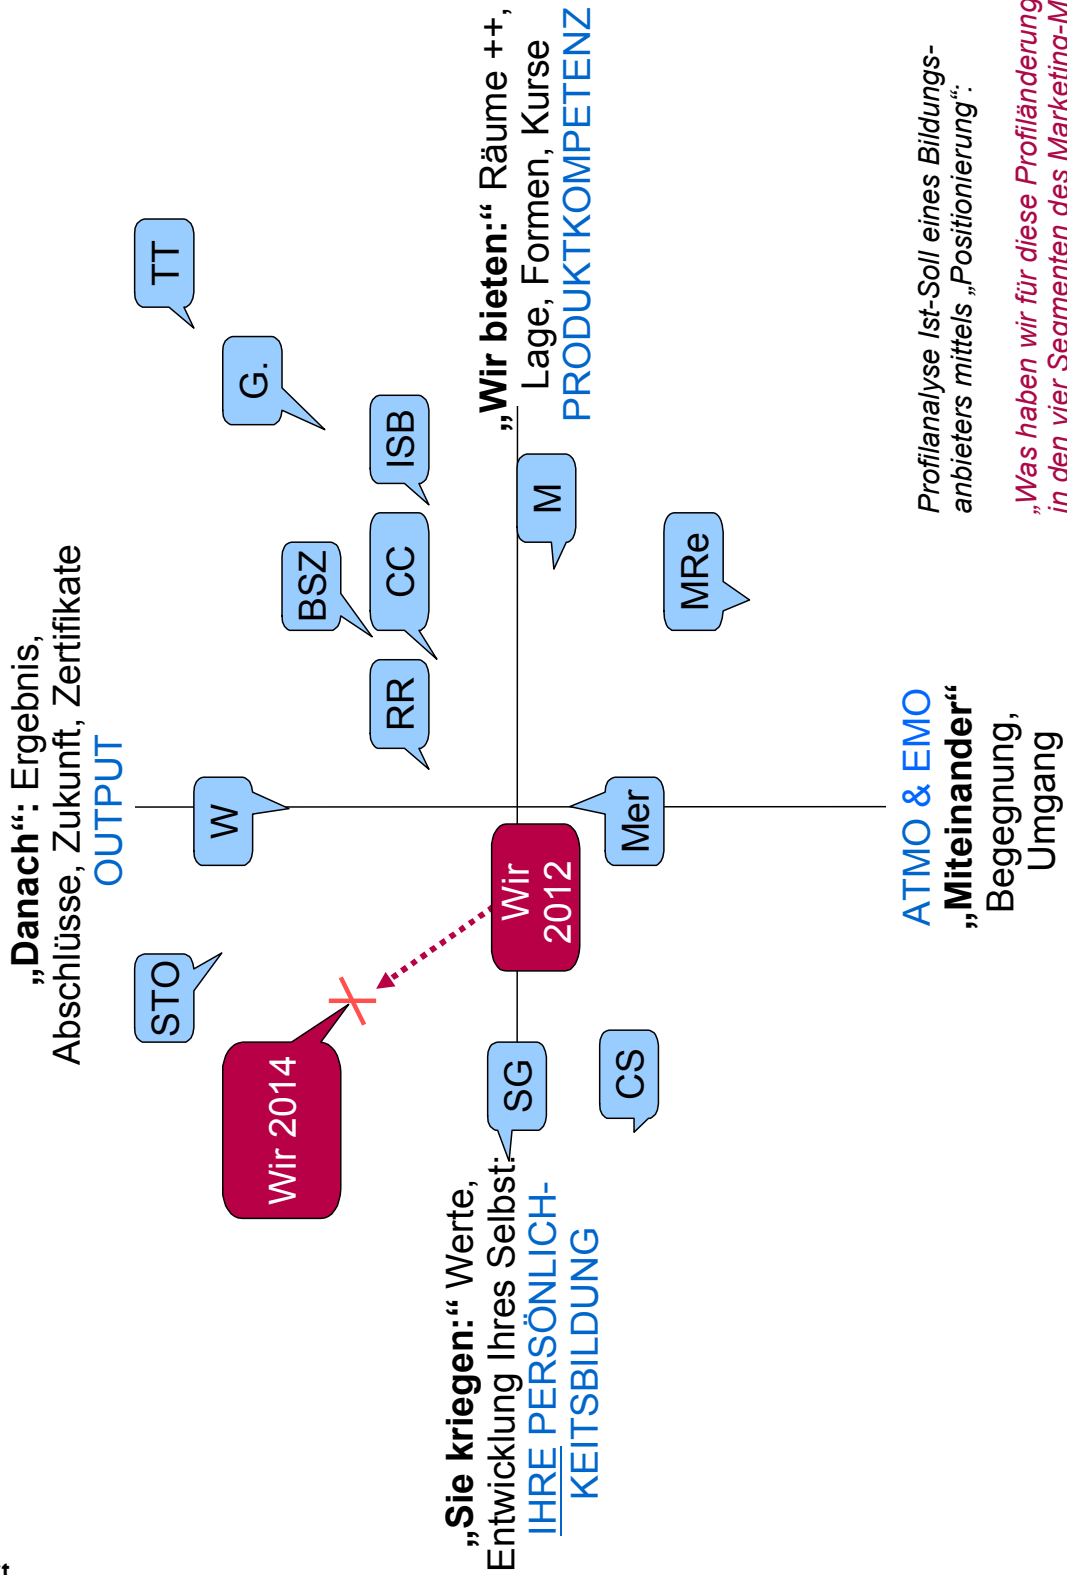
„Danach“: Ergebnis, Abschlüsse, Zukunft, Zertifikate
OUTPUT

„Wir bieten:“ Räume ++, Lage, Formen, Kurse
PRODUKTKOMPETENZ

„Sie kriegen:“ Werte, Entwicklung Ihres Selbst:
IHRE PERSÖNLICHKEITSBILDUNG

ATMO & EMO
„Miteinander“
Begegnung, Umgang

TT

G.

ISB

BSZ

CC

RR

W

STO

M

MRe

Mer

Wir 2012

Wir 2014

SG

CS

Profilanalyse Ist-Soll eines Bildungsanbieters mittels „Positionierung“:

„Was haben wir für diese Profiländerung in den vier Segmenten des Marketing-M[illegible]

t